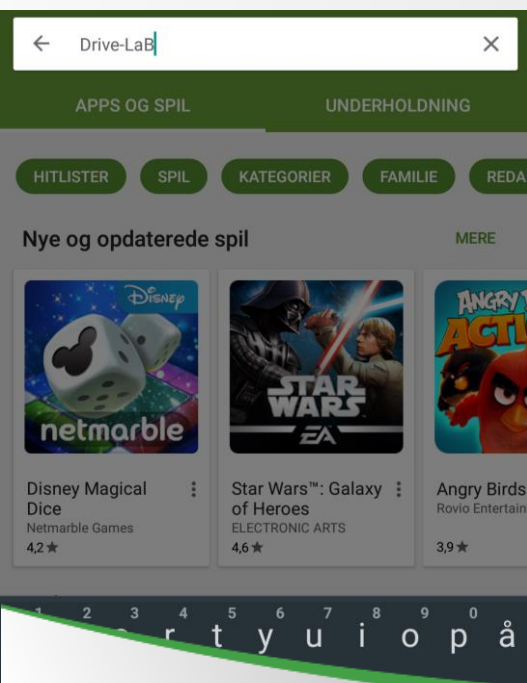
Drive-LaB

APPS OG SPIL
UNDERHOLDNING

HITLISTER
SPIL
KATEGORIER
FAMILIE
REDA

Nye og opdaterede spil
MERE

Disney

netmarble

Disney Magical Dice
Netmarble Games
4,2 ★

STAR WARS
EA

Star Wars™: Galaxy of Heroes
ELECTRONIC ARTS
4,6 ★

ANGRY
ACTI

Angry Birds
Rovio Entertain
3,9 ★

1 2 3 4 5 6 7 8 9 0
r t y u i o p å